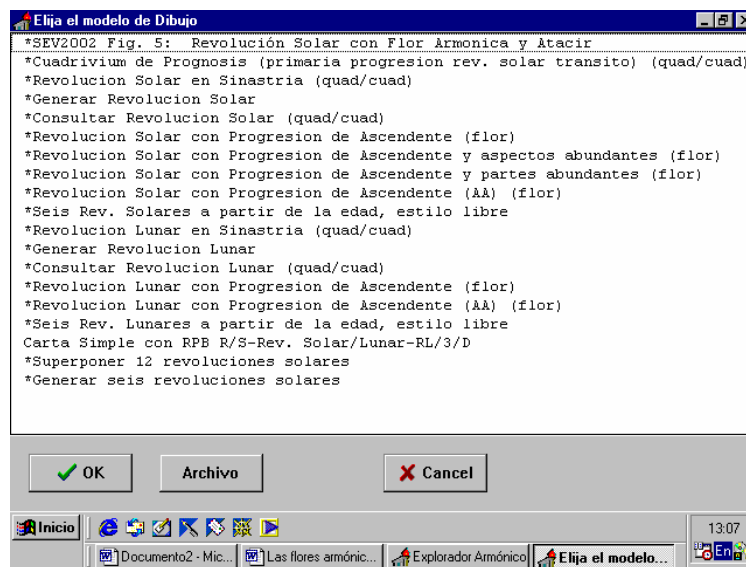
Elija el modelo de Dibujo

*SEV2002 Fig. 5: Revolución Solar con Flor Armonica y Atacir
*Cuadrivium de Prognosis (primaria progresion rev. solar transito) (quad/cuad)
*Revolucion Solar en Sinastria (quad/cuad)
*Generar Revolucion Solar
*Consultar Revolucion Solar (quad/cuad)
*Revolucion Solar con Progresion de Ascendente (flor)
*Revolucion Solar con Progresion de Ascendente y aspectos abundantes (flor)
*Revolucion Solar con Progresion de Ascendente y partes abundantes (flor)
*Revolucion Solar con Progresion de Ascendente (AA) (flor)
*Seis Rev. Solares a partir de la edad, estilo libre
*Revolucion Lunar en Sinastria (quad/cuad)
*Generar Revolucion Lunar
*Consultar Revolucion Lunar (quad/cuad)
*Revolucion Lunar con Progresion de Ascendente (flor)
*Revolucion Lunar con Progresion de Ascendente (AA) (flor)
*Seis Rev. Lunares a partir de la edad, estilo libre
Carta Simple con RPB R/S-Rev. Solar/Lunar-RL/3/D
*Superponer 12 revoluciones solares
*Generar seis revoluciones solares

OK
Archivo
Cancel

Inicio
Documento2 - Mic...
Las flores armónic...
Explorador Armónico
Elija el modelo...
13:07
En